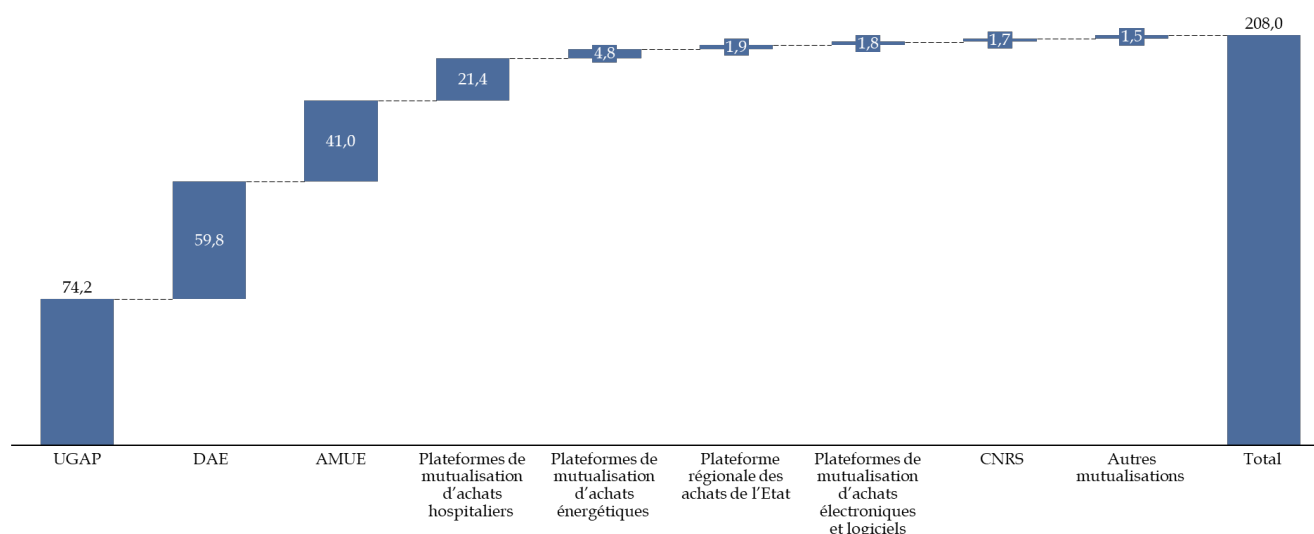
74,2
59,8
41,0
21,4
4,8
1,9
1,8
1,7
1,5
208,0

UGAP
DAE
AMUE
Plateformes de mutualisation d’achats hospitaliers
Plateformes de mutualisation d’achats énergétiques
Plateforme régionale des achats de l’Etat
Plateformes de mutualisation d’achats électroniques et logiciels
CNRS
Autres mutualisations
Total